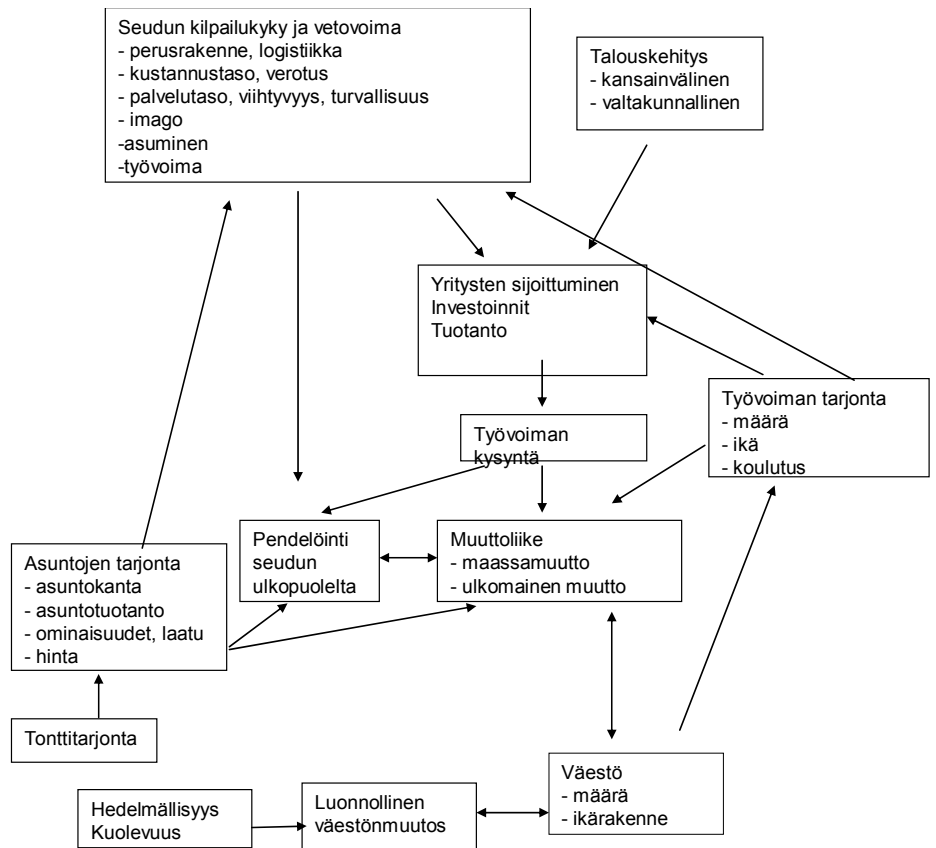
Seudun kilpailukyky ja vetovoima
- perusrakenne, logistiikka
- kustannustaso, verotus
- palvelutaso, viihtyvyys, turvallisuus
- imago
-asuminen
-työvoima

Talouskehitys
- kansainvälinen
- valtakunnallinen

Yritysten sijoittuminen
Investoinnit
Tuotanto

Työvoiman tarjonta
- määrä
- ikä
- koulutus

Työvoiman kysyntä

Asuntojen tarjonta
- asuntokanta
- asuntotuotanto
- ominaisuudet, laatu
- hinta

Pendelöinti seudun ulkopuolelta

Muuttoliike
- maassamuutto
- ulkomainen muutto

Tonttitarjonta

Väestö
- määrä
- ikärakenne

Hedelmällisyys
Kuolevuus

Luonnollinen väestönmuutos